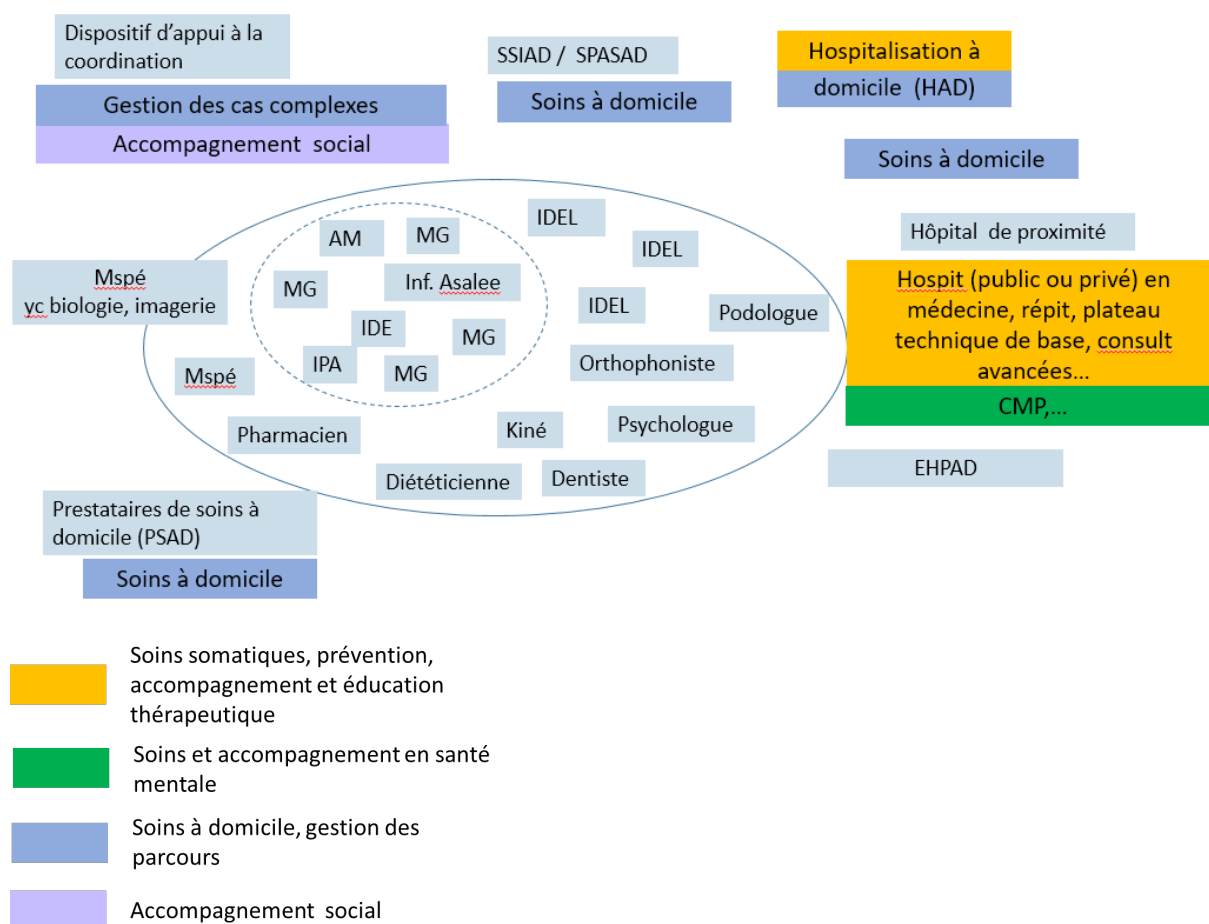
Dispositif d’appui à la coordination

Gestion des cas complexes

Accompagnement social

SSIAD / SPASAD

Soins à domicile

Hospitalisation à domicile (HAD)

Soins à domicile

IDEL

AM

MG

IDEL

MG

Inf. Asalee

IDEL

Podologue

Hôpital de proximité

Mspé
yc biologie, imagerie

IDE

MG

IPA

MG

Orthophoniste

Hospit (public ou privé) en médecine, répit, plateau technique de base, consult avancées…

CMP,…

Mspé

Pharmacien

Kiné

Psychologue

EHPAD

Diététicienne

Dentiste

Prestataires de soins à domicile (PSAD)

Soins à domicile

Soins somatiques, prévention, accompagnement et éducation thérapeutique

Soins et accompagnement en santé mentale

Soins à domicile, gestion des parcours

Accompagnement social